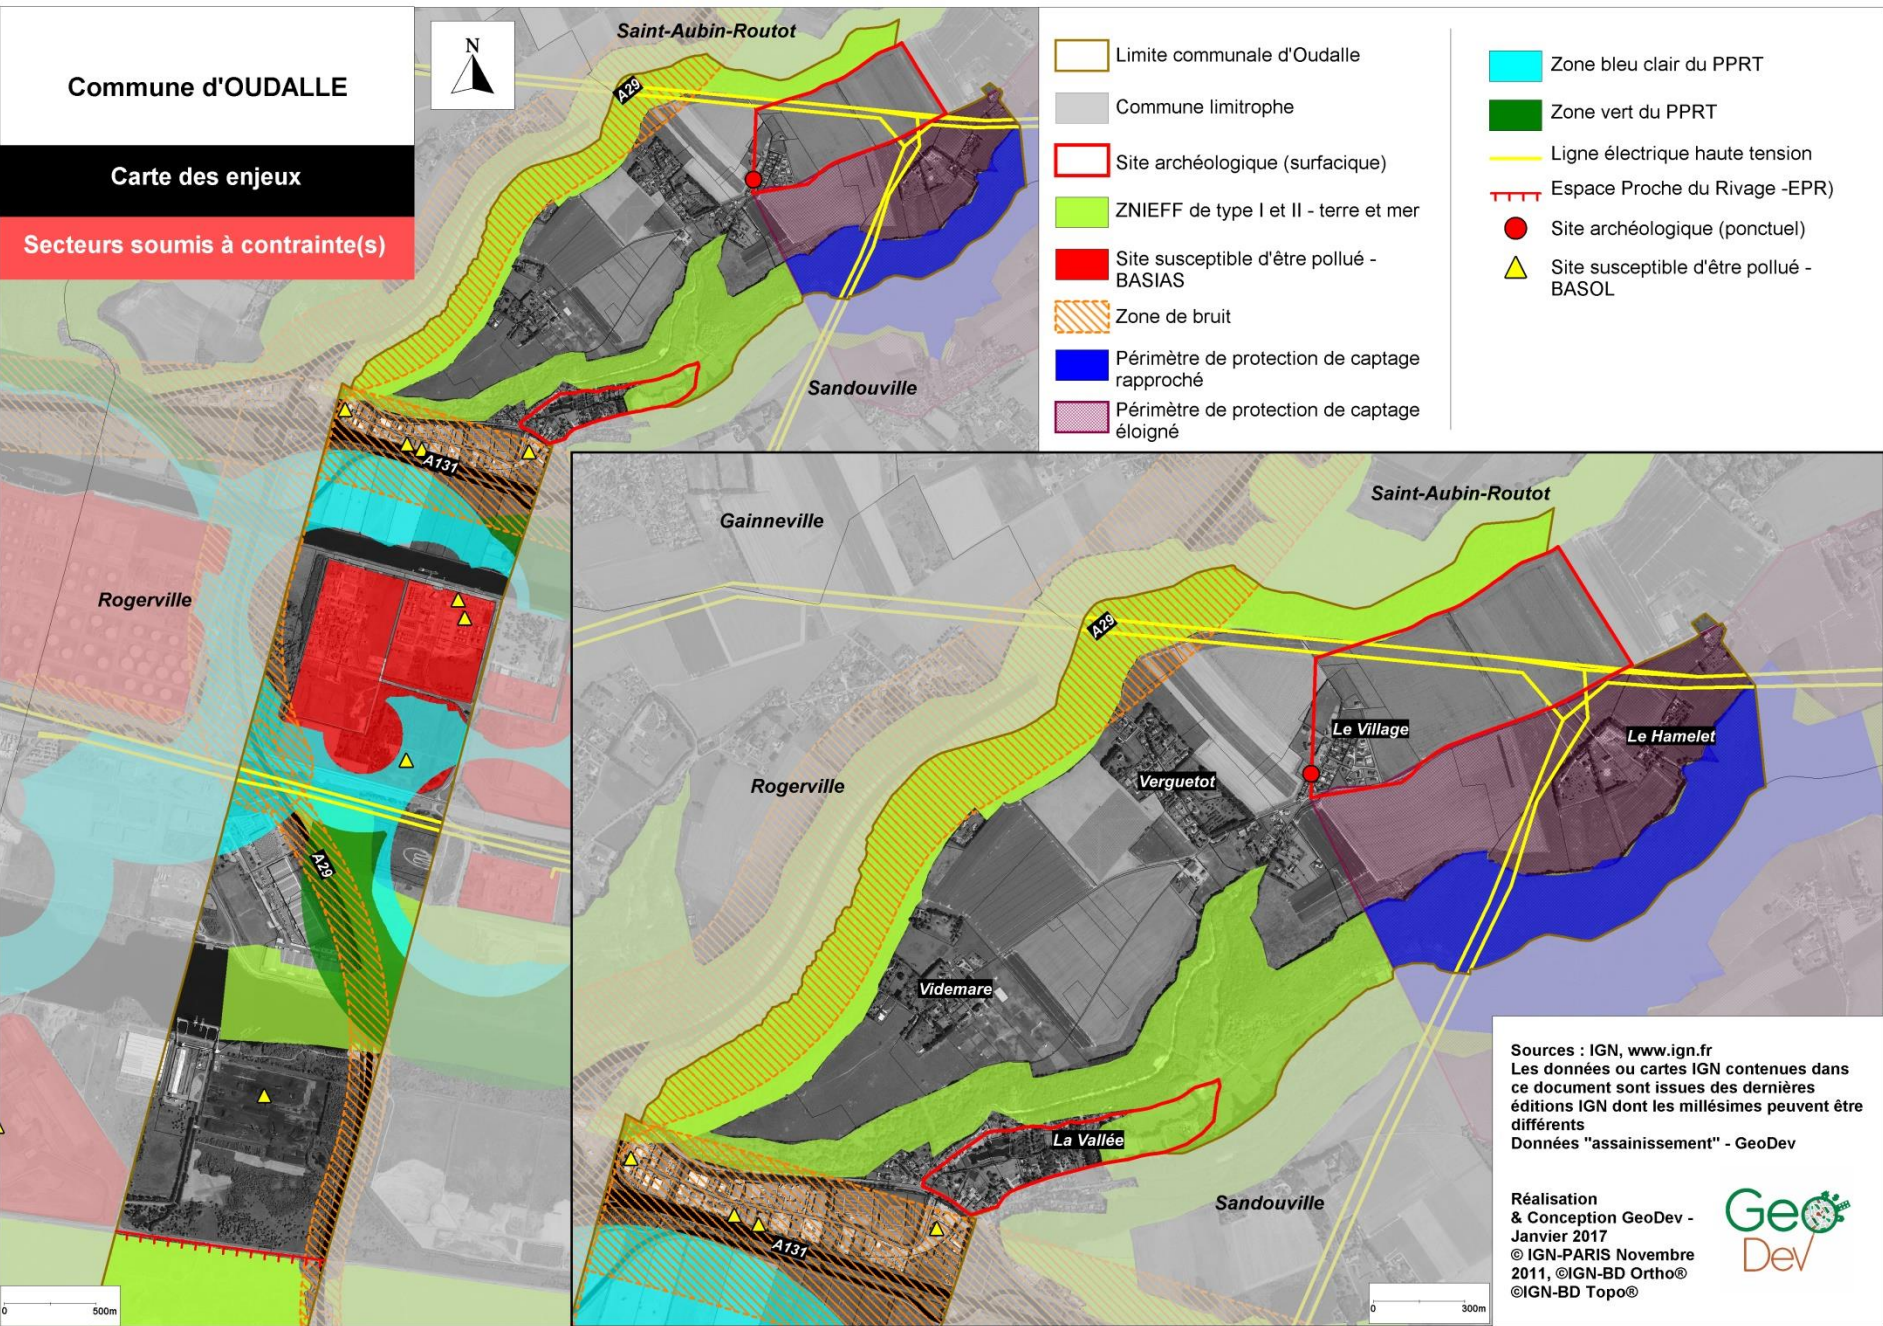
Commune d'OUDALLE

Carte des enjeux

Secteurs soumis à contrainte(s)

N

Saint-Aubin-Routot

A29

Sandouville

A131

Rogerville

A29

0 500m

Limite communale d'Oudalle

Commune limitrophe

Site archéologique (surfacique)

ZNIEFF de type I et II - terre et mer

Site susceptible d'être pollué - BASIAS

Zone de bruit

Périmètre de protection de captage rapproché

Périmètre de protection de captage éloigné

Zone bleu clair du PPRT

Zone vert du PPRT

Ligne électrique haute tension

Espace Proche du Rivage -EPR)

Site archéologique (ponctuel)

Site susceptible d'être pollué - BASOL

Saint-Aubin-Routot

Gainneville

A29

Le Village

Le Hamelet

Rogerville

Verguetot

Videmare

La Vallée

Sandouville

A131

0 300m

Sources : IGN, www.ign.fr
Les données ou cartes IGN contenues dans ce document sont issues des dernières éditions IGN dont les millésimes peuvent être différents
Données "assainissement" - GeoDev

Réalisation & Conception GeoDev - Janvier 2017
© IGN-PARIS Novembre 2011, ©IGN-BD Ortho® ©IGN-BD Topo®

GeoDev